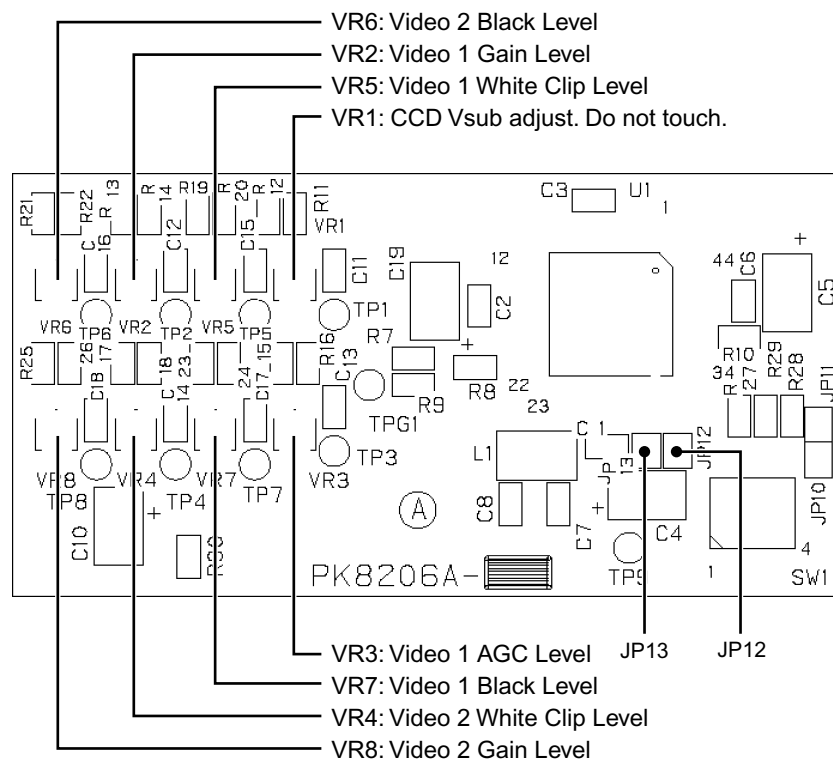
VR6: Video 2 Black Level
VR2: Video 1 Gain Level
VR5: Video 1 White Clip Level
VR1: CCD Vsub adjust. Do not touch.

R21 R22 C 16 R 13 R 14 R19 C12 R 20 C15 R 12 R11 VR1 C3 U1 1 C19 12 C11 C2 44 C6 + C5
VR6 TP6 VR2 TP2 VR5 TP5 TP1 R7 R16 + R10 R29 R28 34 27 R JP11
R25 26 17 C18 18 C 14 23 24 C17 15 C13 TPG1 R9 R8 22 23
C 1 JP 13 JP12 L1 VR8 TP8 VR4 TP4 VR7 TP7 VR3 TP3 A C8 + C7 C4 JP10
C10 + R30 PK8206A- TP9 1 4 SW1

VR3: Video 1 AGC Level
JP13
JP12
VR7: Video 1 Black Level
VR4: Video 2 White Clip Level
VR8: Video 2 Gain Level